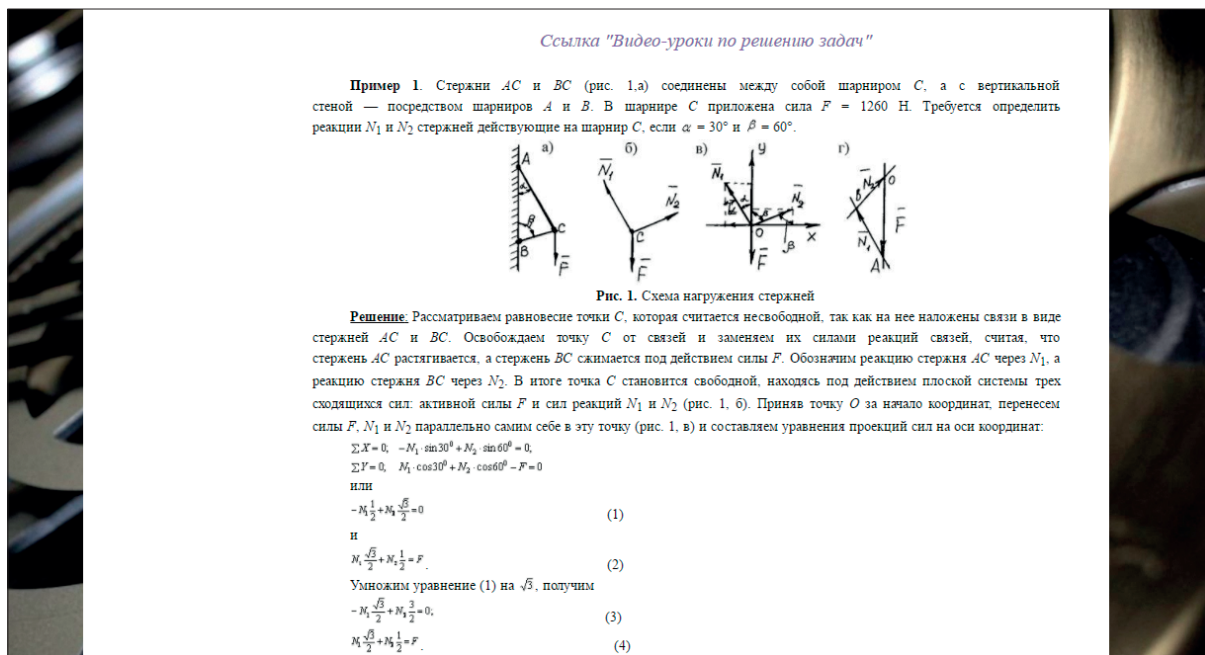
Ссылка "Видео-уроки по решению задач"

**Пример 1**. Стержни $AC$ и $BC$ (рис. 1,а) соединены между собой шарниром $C$, а с вертикальной стеной — посредством шарниров $A$ и $B$. В шарнире $C$ приложена сила $F$ = 1260 Н. Требуется определить реакции $N_1$ и $N_2$ стержней действующие на шарнир $C$, если $\alpha$ = 30° и $\beta$ = 60°.

а) A α β C B $\bar{F}$ б) $\bar{N_1}$ $\bar{N_2}$ C $\bar{F}$ в) y $\bar{N_1}$ $\bar{N_2}$ α β O x $\bar{F}$ β г) $\bar{N_2}$ O β $\bar{N_1}$ $\bar{F}$ A

**Рис. 1.** Схема нагружения стержней

**Решение**: Рассматриваем равновесие точки $C$, которая считается несвободной, так как на нее наложены связи в виде стержней $AC$ и $BC$. Освобождаем точку $C$ от связей и заменяем их силами реакций связей, считая, что стержень $AC$ растягивается, а стержень $BC$ сжимается под действием силы $F$. Обозначим реакцию стержня $AC$ через $N_1$, а реакцию стержня $BC$ через $N_2$. В итоге точка $C$ становится свободной, находясь под действием плоской системы трех сходящихся сил: активной силы $F$ и сил реакций $N_1$ и $N_2$ (рис. 1, б). Приняв точку $O$ за начало координат, перенесем силы $F$, $N_1$ и $N_2$ параллельно самим себе в эту точку (рис. 1, в) и составляем уравнения проекций сил на оси координат:

$\sum X=0; \quad -N_1\cdot\sin30^0+N_2\cdot\sin60^0=0;$

$\sum Y=0, \quad N_1\cdot\cos30^0+N_2\cdot\cos60^0-F=0$

или

$-N_1\frac{1}{2}+N_2\frac{\sqrt{3}}{2}=0$ (1)

и

$N_1\frac{\sqrt{3}}{2}+N_2\frac{1}{2}=F$. (2)

Умножим уравнение (1) на $\sqrt{3}$, получим

$-N_1\frac{\sqrt{3}}{2}+N_2\frac{3}{2}=0;$ (3)

$N_1\frac{\sqrt{3}}{2}+N_2\frac{1}{2}=F$. (4)